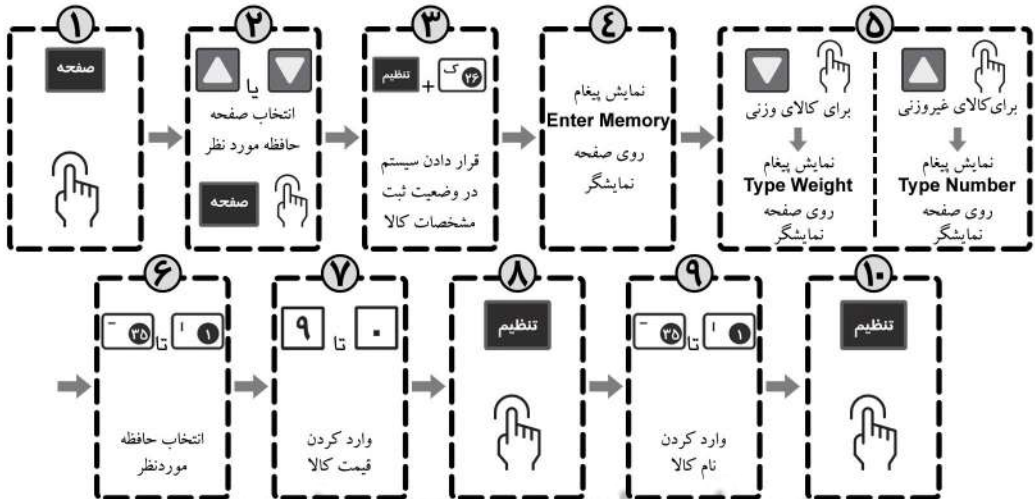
۱
صفحه

۲
یا
انتخاب صفحه حافظه مورد نظر
صفحه

۳
ک ۲۶ + تنظیم
قرار دادن سیستم در وضعیت ثبت مشخصات کالا

۴
نمایش پیغام
Enter Memory
روی صفحه نمایشگر

۵
برای کالای وزنی
نمایش پیغام
Type Weight
روی صفحه نمایشگر

برای‌کالای غیروزنی
نمایش پیغام
Type Number
روی صفحه نمایشگر

۶
۱ ۱ تا ۳۵ ـ
انتخاب حافظه موردنظر

۷
۰ تا ۹
وارد کردن قیمت کالا

۸
تنظیم

۹
۱ ۱ تا ۳۵ ـ
وارد کردن نام کالا

۱۰
تنظیم